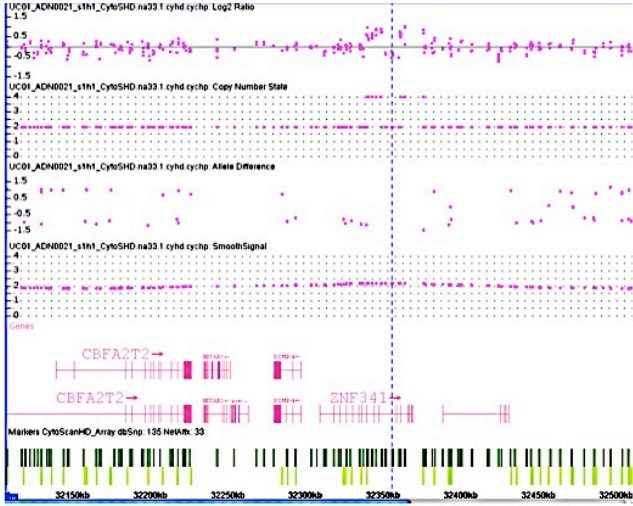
UC01_ADN0021_s1h1_CytoSHD.na33.1.cyhd.cychp Log2 Ratio
1.5
0.5
-0.5
-1.5
UC01_ADN0021_s1h1_CytoSHD.na33.1.cyhd.cychp Copy Number State
4
3
2
1
0
UC01_ADN0021_s1h1_CytoSHD.na33.1.cyhd.cychp Allele Difference
1.5
0.5
-0.5
-1.5
UC01_ADN0021_s1h1_CytoSHD.na33.1.cyhd.cychp SmoothSignal
4
3
2
1
0
Genes
CBFA2T2
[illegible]
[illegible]
CBFA2T2
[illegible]
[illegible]
ZNF341
Markers CytoScanHD_Array dbSnp: 135 NetAffx: 33
32150kb
32200kb
32250kb
32300kb
32350kb
32400kb
32450kb
32500kb